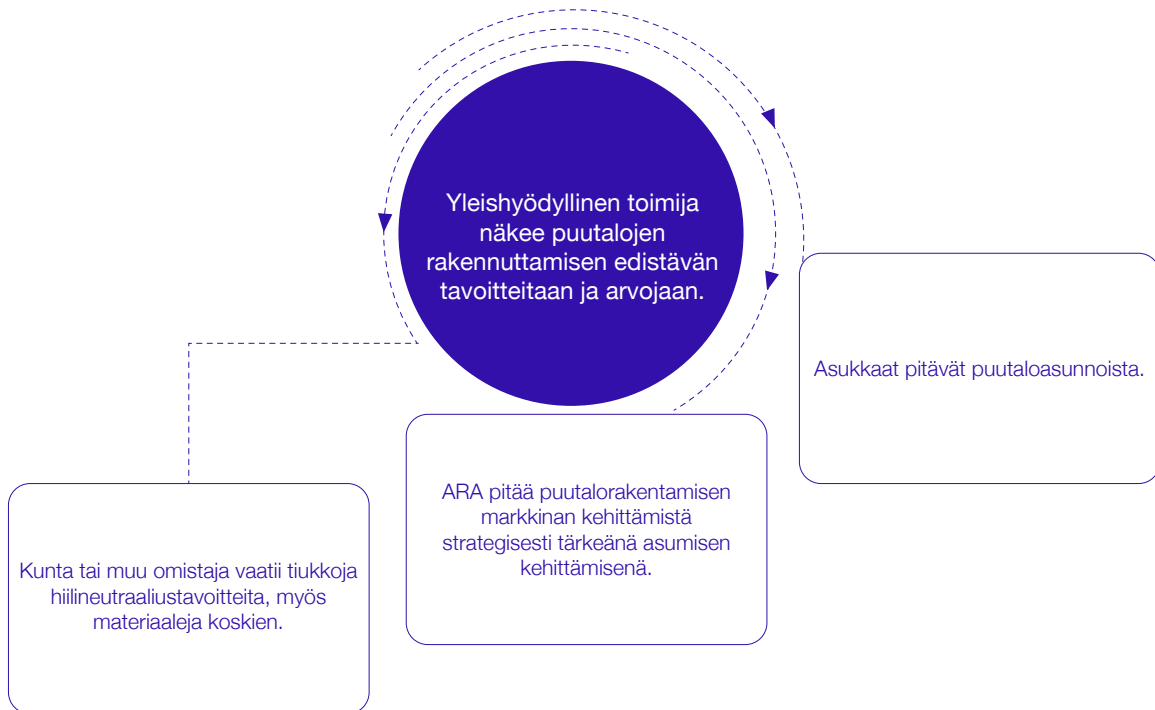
Yleishyödyllinen toimija näkee puutalojen rakennuttamisen edistävän tavoitteitaan ja arvojaan.

Asukkaat pitävät puutaloasunnoista.

ARA pitää puutalorakentamisen markkinan kehittämistä strategisesti tärkeänä asumisen kehittämisenä.

Kunta tai muu omistaja vaatii tiukkoja hiilineutraaliustavoitteita, myös materiaaleja koskien.